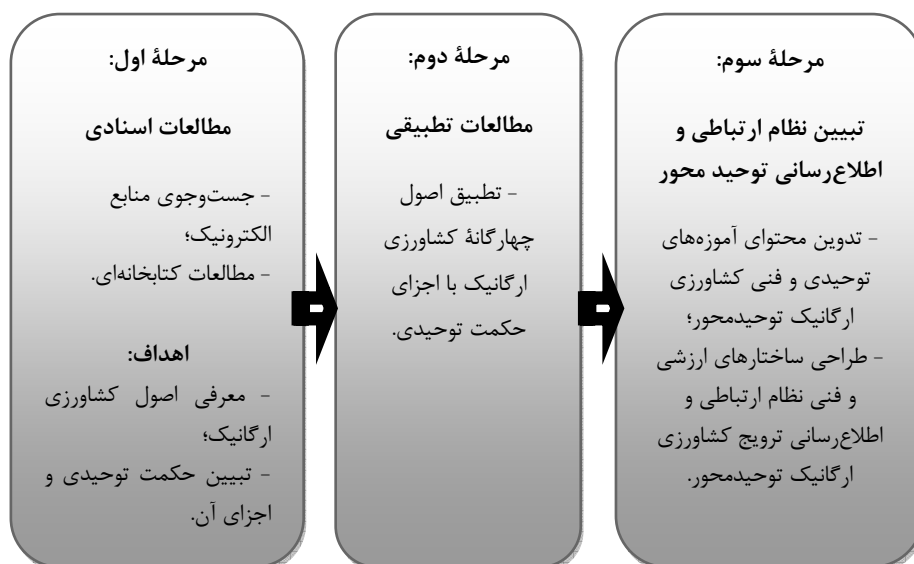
مرحلهٔ اول:

مطالعات اسنادی

- جست‌وجوی منابع الکترونیک؛
- مطالعات کتابخانه‌ای.

اهداف:
- معرفی اصول کشاورزی ارگانیک؛
- تبیین حکمت توحیدی و اجزای آن.

مرحلهٔ دوم:

مطالعات تطبیقی

- تطبیق اصول چهارگانهٔ کشاورزی ارگانیک با اجزای حکمت توحیدی.

مرحلهٔ سوم:

تبیین نظام ارتباطی و اطلاع‌رسانی توحید محور

- تدوین محتوای آموزه‌های توحیدی و فنی کشاورزی ارگانیک توحیدمحور؛
- طراحی ساختارهای ارزشی و فنی نظام ارتباطی و اطلاع‌رسانی ترویج کشاورزی ارگانیک توحیدمحور.